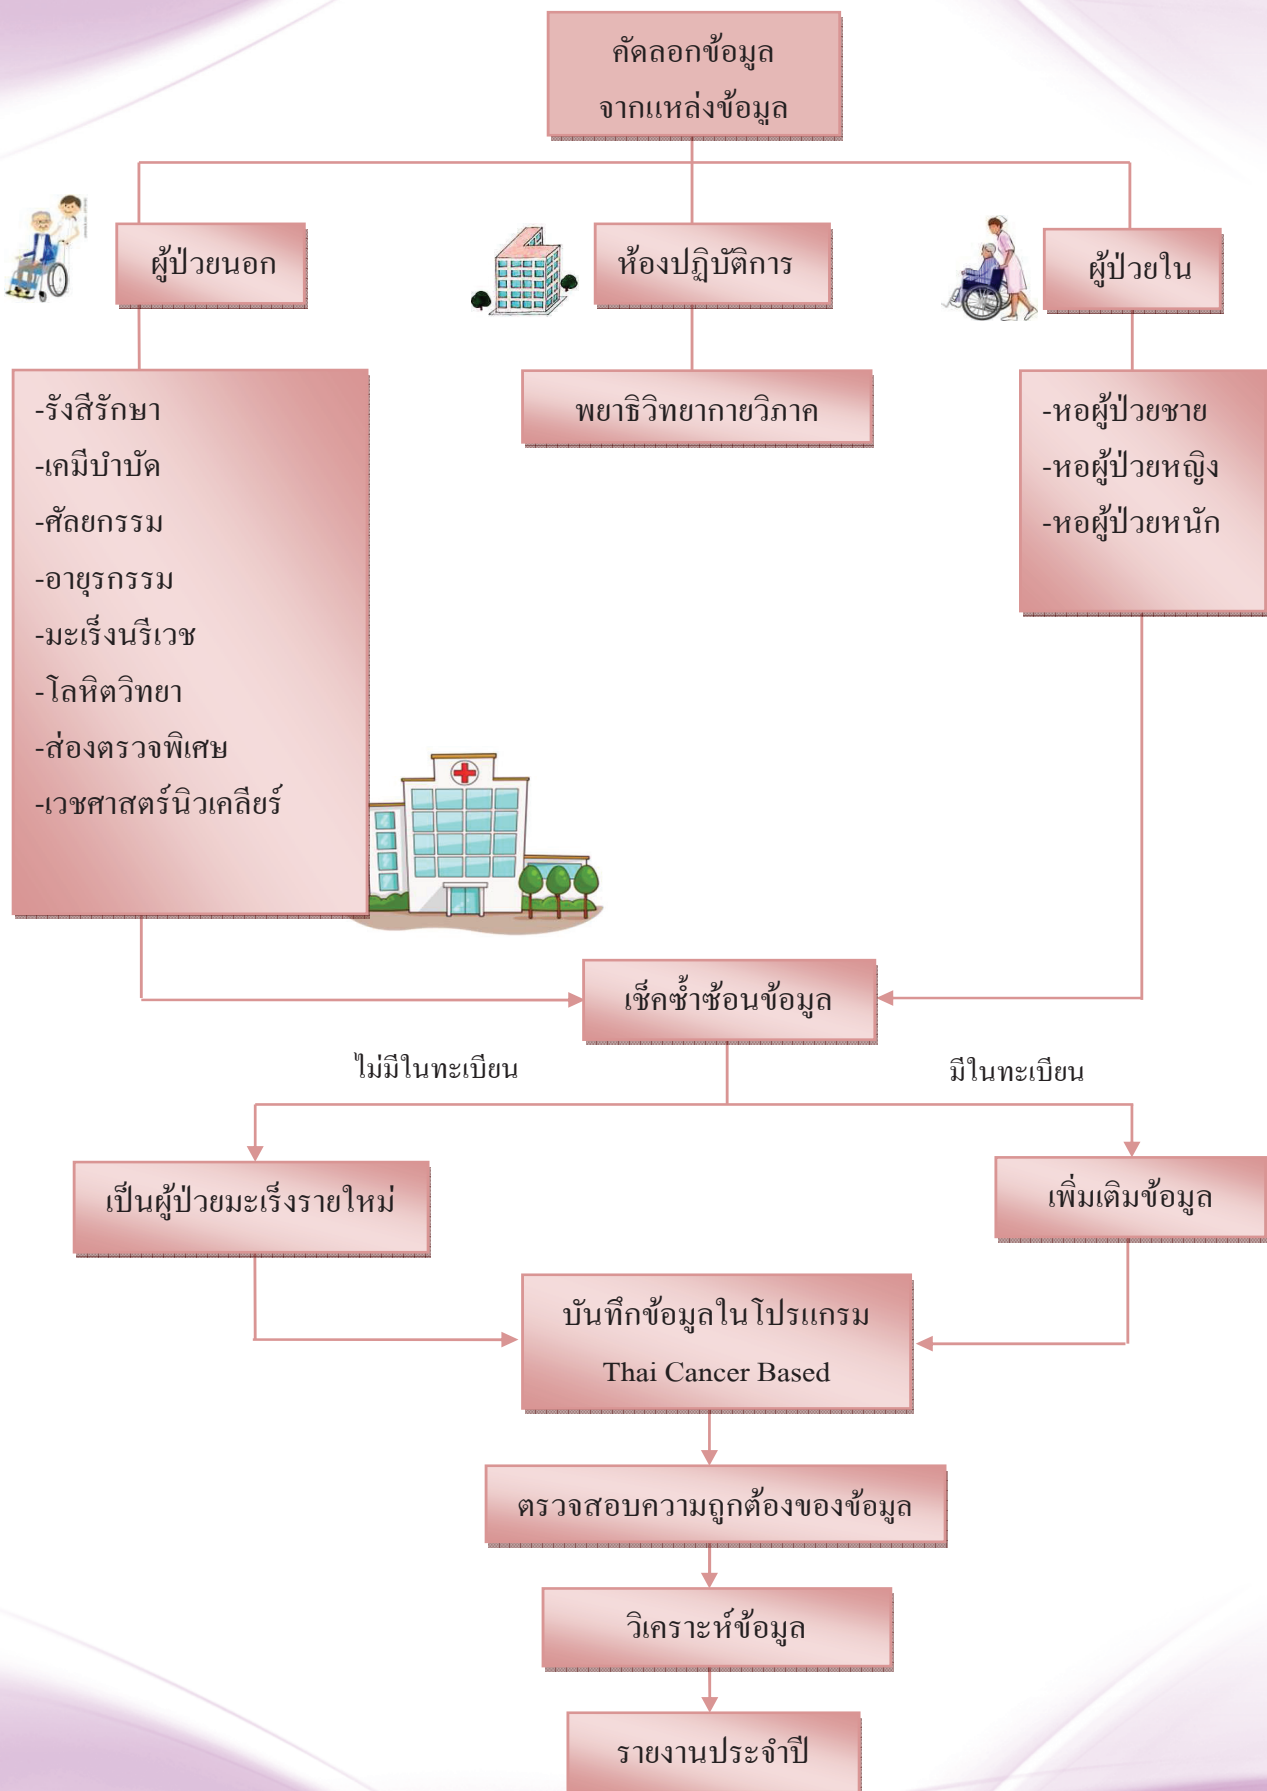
คัดลอกข้อมูล
จากแหล่งข้อมูล

ผู้ป่วยนอก

ห้องปฏิบัติการ

ผู้ป่วยใน

-รังสีรักษา
-เคมีบำบัด
-ศัลยกรรม
-อายุรกรรม
-มะเร็งนรีเวช
-โลหิตวิทยา
-ส่องตรวจพิเศษ
-เวชศาสตร์นิวเคลียร์

พยาธิวิทยากายวิภาค

-หอผู้ป่วยชาย
-หอผู้ป่วยหญิง
-หอผู้ป่วยหนัก

เช็คซ้ำซ้อนข้อมูล

ไม่มีในทะเบียน

มีในทะเบียน

เป็นผู้ป่วยมะเร็งรายใหม่

เพิ่มเติมข้อมูล

บันทึกข้อมูลในโปรแกรม
Thai Cancer Based

ตรวจสอบความถูกต้องของข้อมูล

วิเคราะห์ข้อมูล

รายงานประจำปี